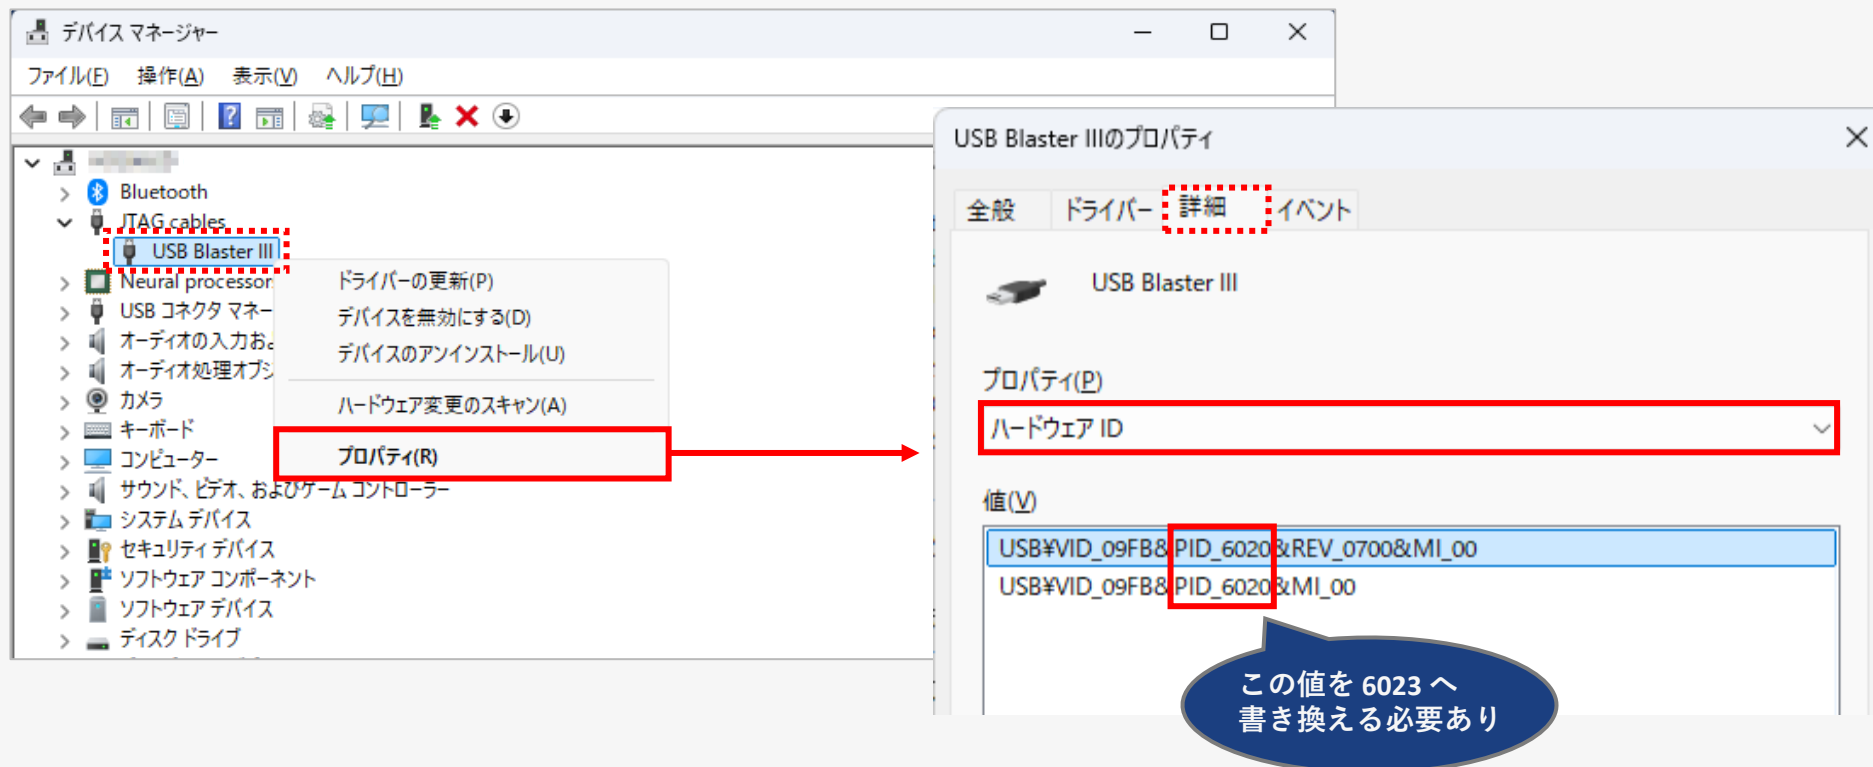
デバイス マネージャー

ファイル(F) 操作(A) 表示(V) ヘルプ(H)

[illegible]
Bluetooth
JTAG cables
USB Blaster III
Neural processor
USB コネクタ マネー
オーディオの入力お
オーディオ処理オブジ
カメラ
キーボード
コンピューター
サウンド、ビデオ、およびゲーム コントローラー
システム デバイス
セキュリティ デバイス
ソフトウェア コンポーネント
ソフトウェア デバイス
ディスク ドライブ

ドライバーの更新(P)
デバイスを無効にする(D)
デバイスのアンインストール(U)
ハードウェア変更のスキャン(A)
プロパティ(R)

USB Blaster IIIのプロパティ

全般 ドライバー 詳細 イベント

USB Blaster III

プロパティ(P)
ハードウェア ID

値(V)
USB¥VID_09FB&PID_6020&REV_0700&MI_00
USB¥VID_09FB&PID_6020&MI_00

この値を 6023 へ
書き換える必要あり